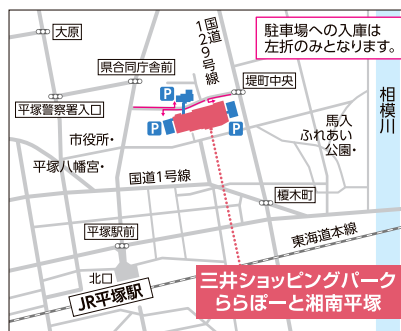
駐車場への入庫は左折のみとなります。

大原

国道129号線

県合同庁舎前

堤町中央

平塚警察署入口

P

P

P

P

市役所•

馬入ふれあい公園•

相模川

平塚八幡宮•

国道1号線

榎木町

平塚駅前

東海道本線

北口

JR平塚駅

三井ショッピングパーク
ららぽーと湘南平塚